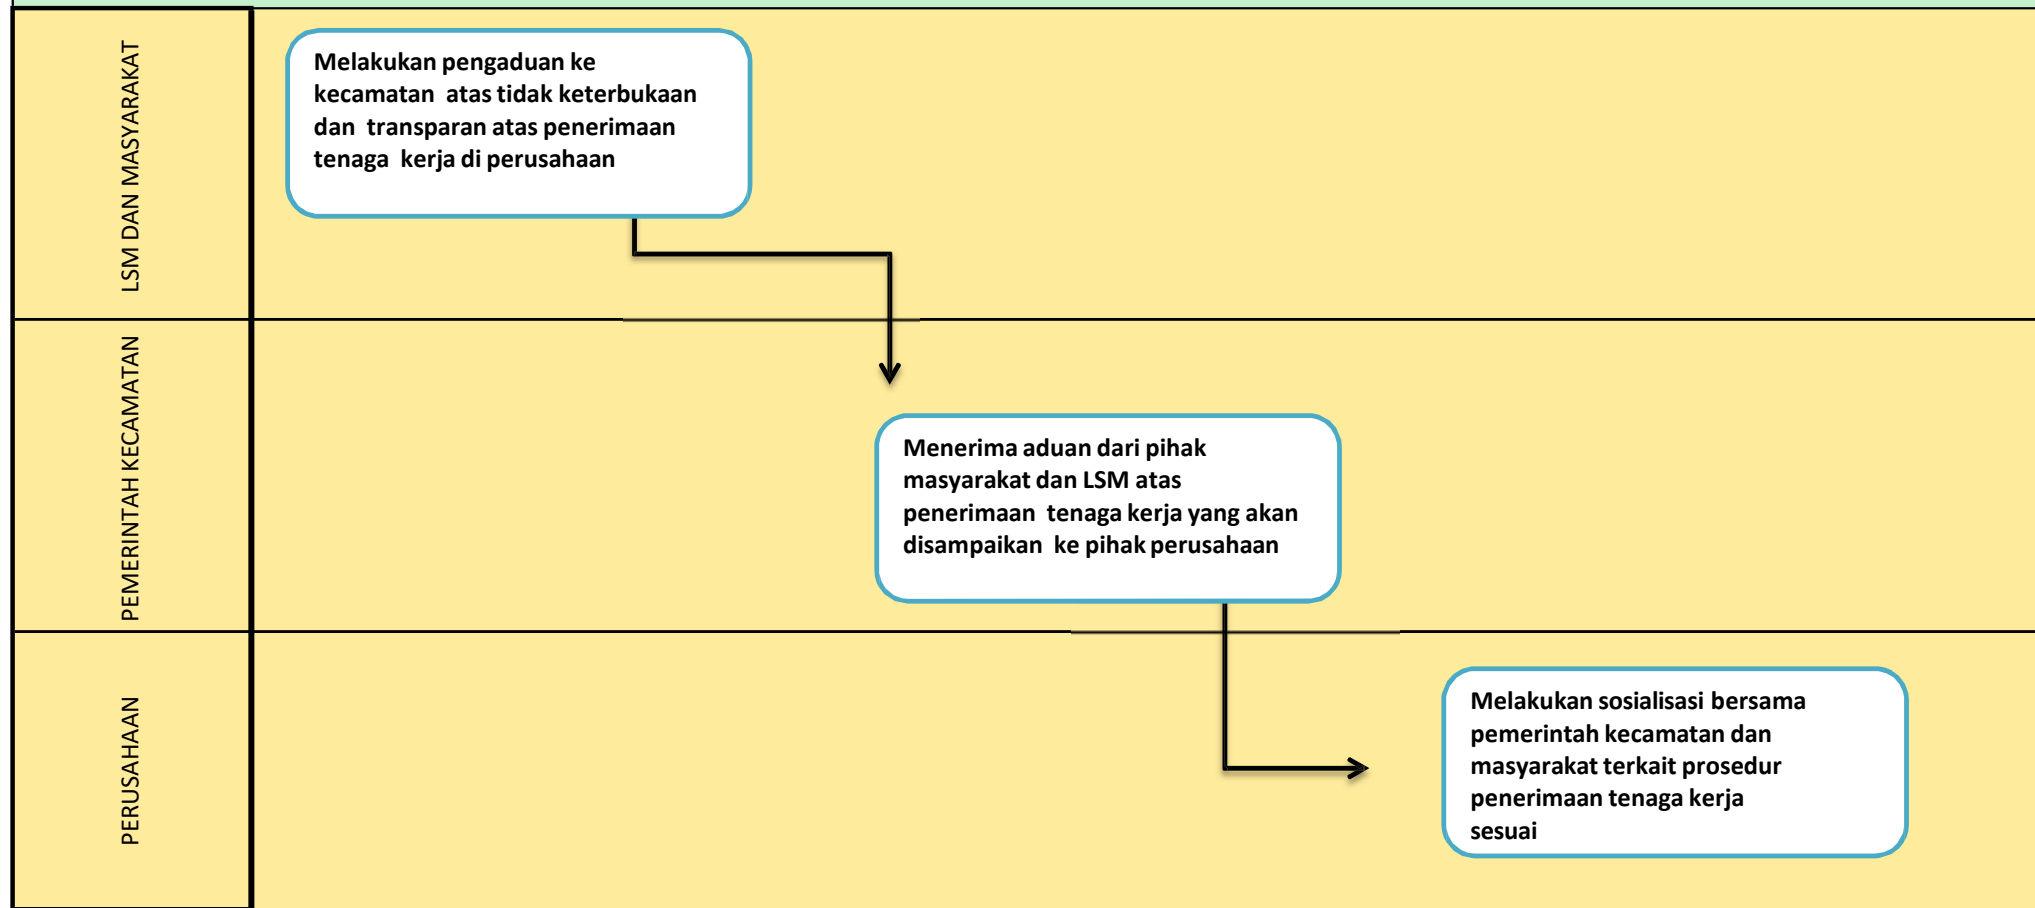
LSM DAN MASYARAKAT

Melakukan pengaduan ke kecamatan atas tidak keterbukaan dan transparan atas penerimaan tenaga kerja di perusahaan

PEMERINTAH KECAMATAN

Menerima aduan dari pihak masyarakat dan LSM atas penerimaan tenaga kerja yang akan disampaikan ke pihak perusahaan

PERUSAHAAN

Melakukan sosialisasi bersama pemerintah kecamatan dan masyarakat terkait prosedur penerimaan tenaga kerja sesuai